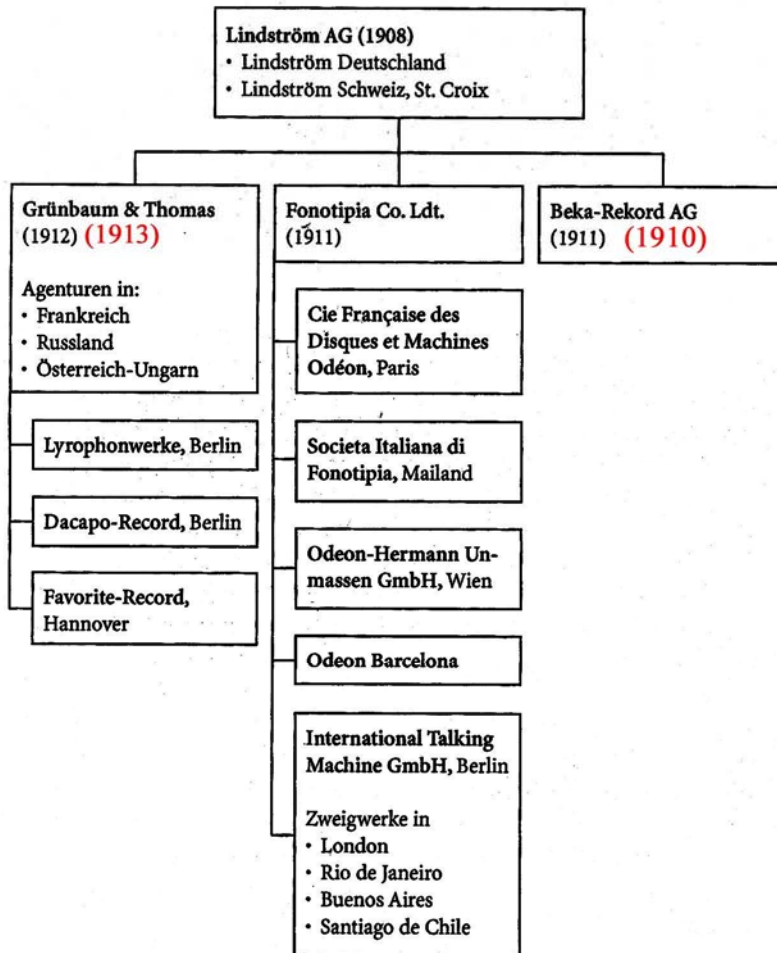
Lindström AG (1908)
• Lindström Deutschland
• Lindström Schweiz, St. Croix

Grünbaum & Thomas (1912) (1913)

Agenturen in:
• Frankreich
• Russland
• Österreich-Ungarn

Lyrophonwerke, Berlin

Dacapo-Record, Berlin

Favorite-Record, Hannover

Fonotipia Co. Ldt. (1911)

Cie Française des Disques et Machines Odéon, Paris

Societa Italiana di Fonotipia, Mailand

Odeon-Hermann Unmassen GmbH, Wien

Odeon Barcelona

International Talking Machine GmbH, Berlin

Zweigwerke in
• London
• Rio de Janeiro
• Buenos Aires
• Santiago de Chile

Beka-Rekord AG (1911) (1910)